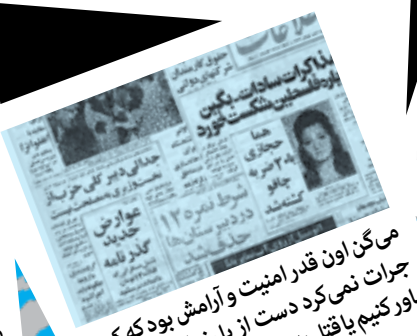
مذاکرات سادات - بگین
درباره فلسطین شکست خورد

هما حجازی
به ۲ ضربه چاقو
کشته شد

جدائی دبیر کل حزب از
نخست وزیری

عوارض جدید گذرنامه

شرط نمره ۱۲
در دبیرستانها حذف شد

می‌گن اون قدر امنیت و آرامش بود که کسی
جرات نمی‌کرد دست از پا خطا کنه
باور کنیم یا قتل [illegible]